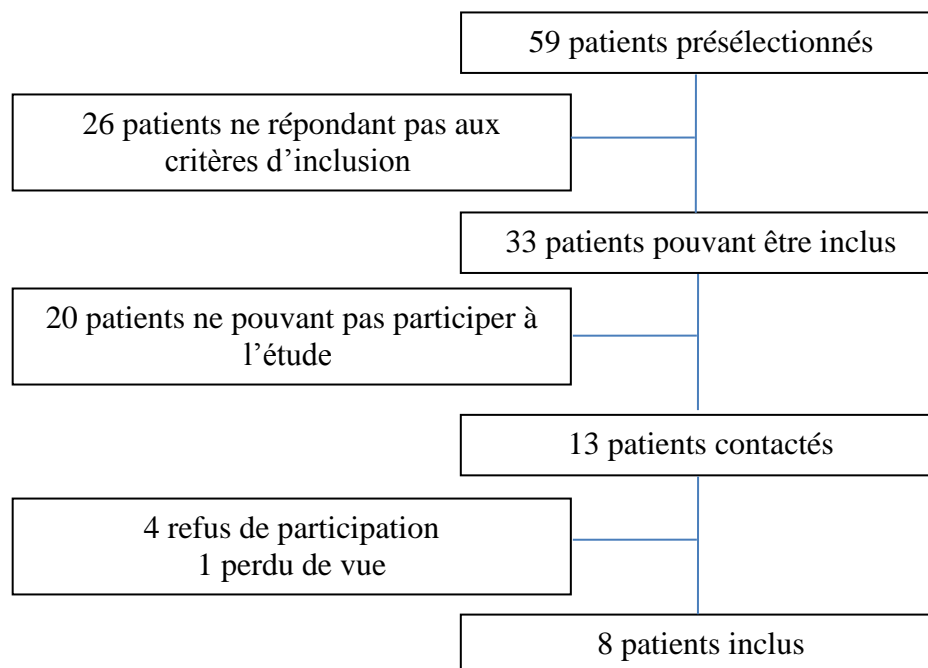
59 patients présélectionnés

26 patients ne répondant pas aux critères d’inclusion

33 patients pouvant être inclus

20 patients ne pouvant pas participer à l’étude

13 patients contactés

4 refus de participation
1 perdu de vue

8 patients inclus